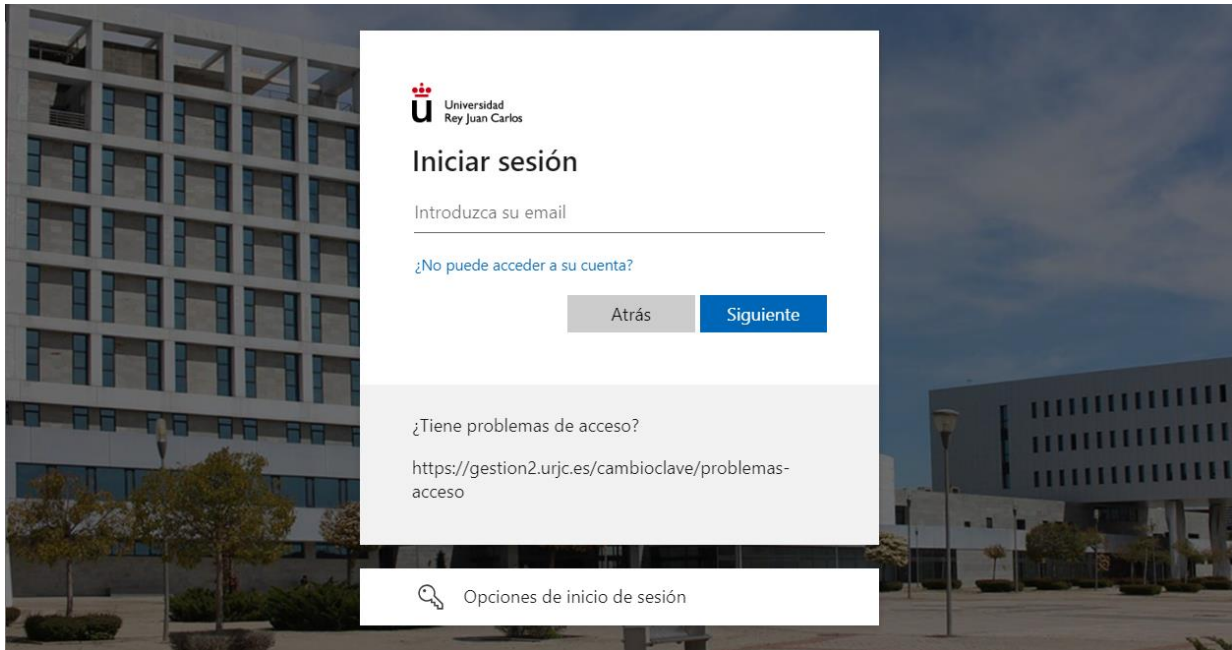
Universidad Rey Juan Carlos

Iniciar sesión

Introduzca su email

¿No puede acceder a su cuenta?

Atrás

Siguiente

¿Tiene problemas de acceso?

https://gestion2.urjc.es/cambioclave/problemas-acceso

Opciones de inicio de sesión